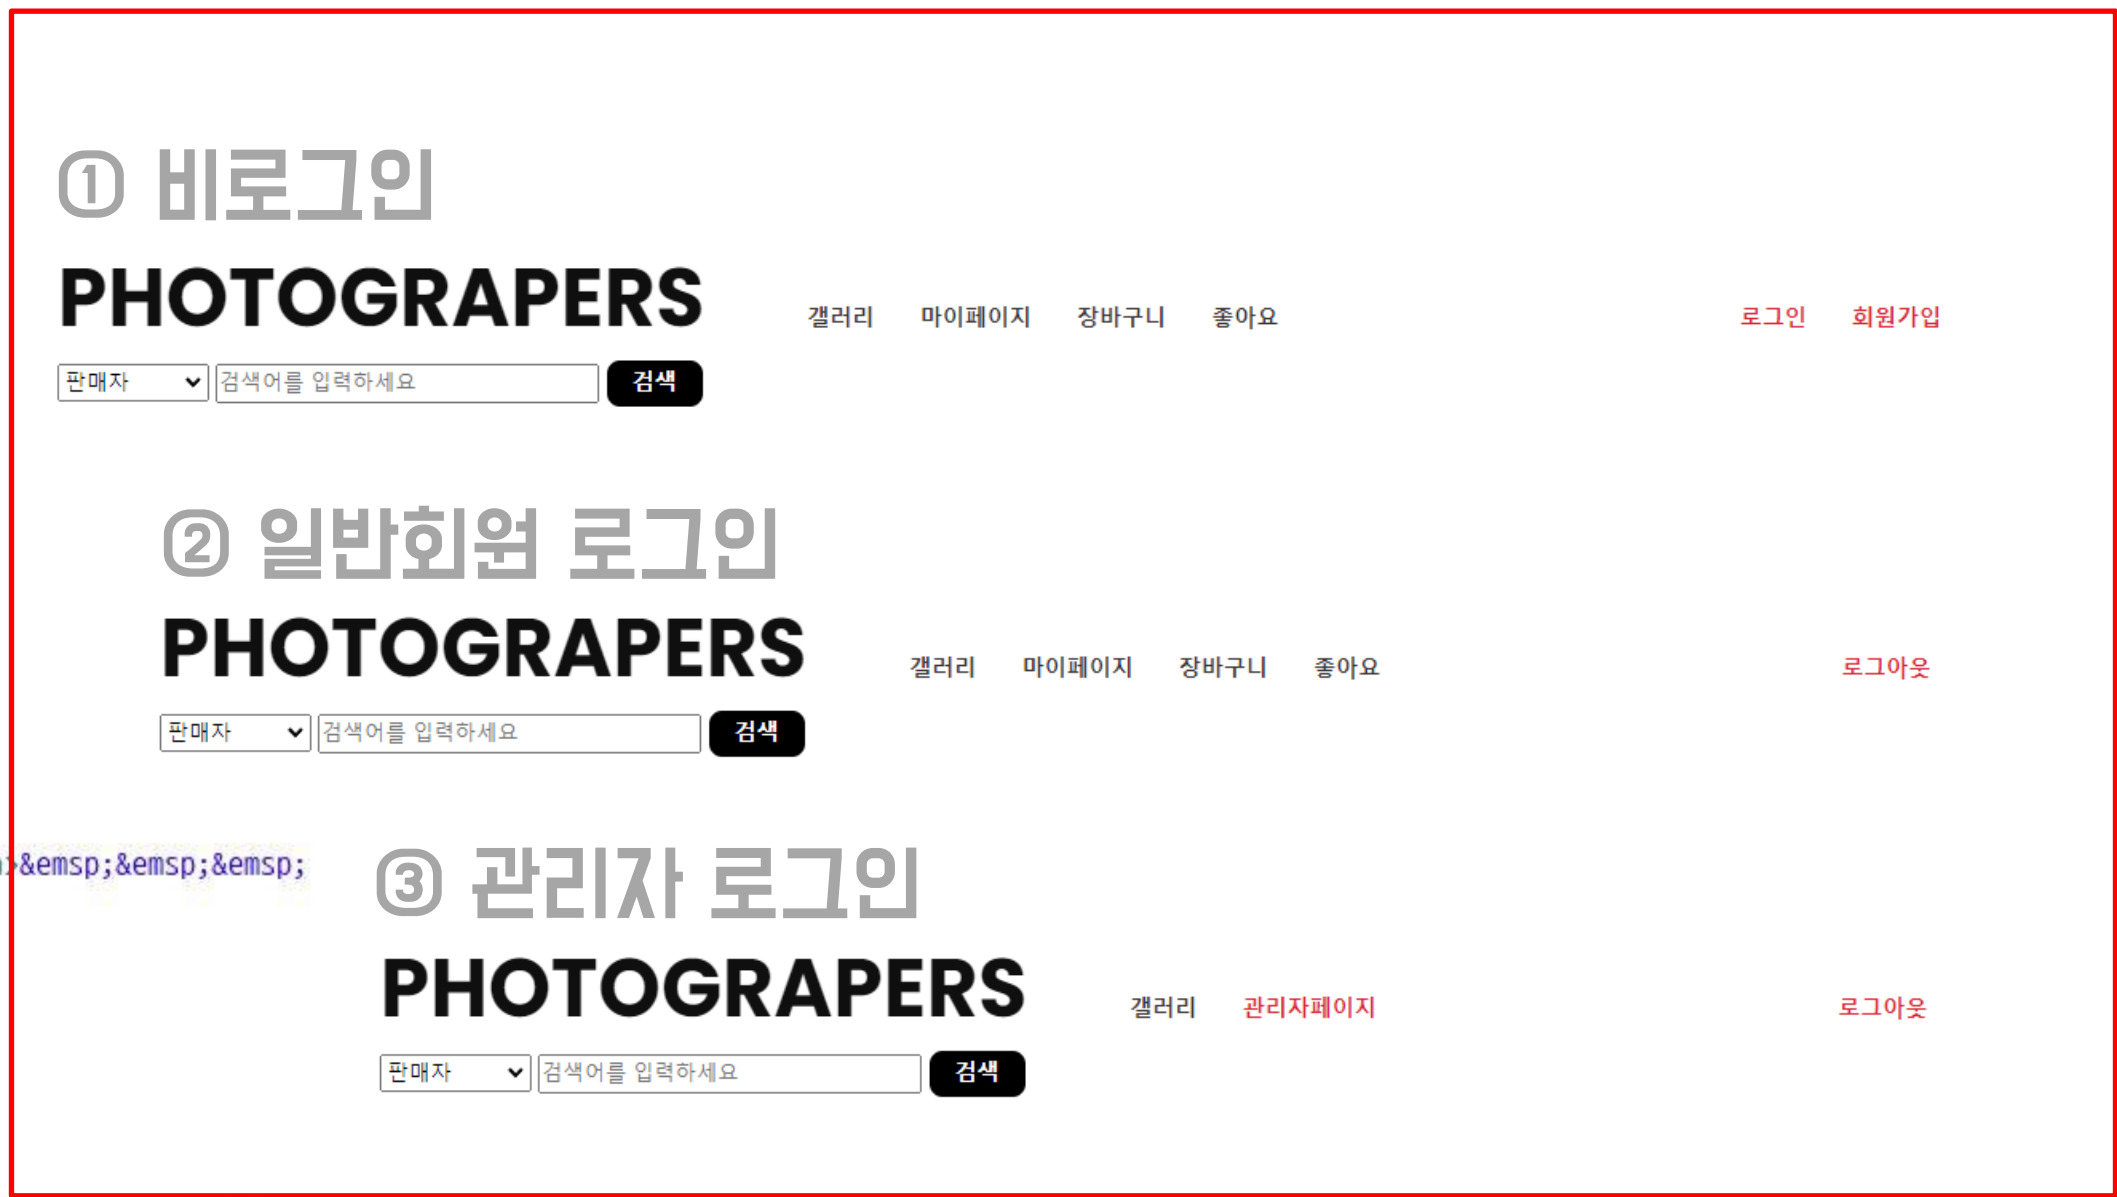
① 비로그인

PHOTOGRAPERS

갤러리 마이페이지 장바구니 좋아요 로그인 회원가입

판매자 검색어를 입력하세요 검색

② 일반회원 로그인

PHOTOGRAPERS

갤러리 마이페이지 장바구니 좋아요 로그아웃

판매자 검색어를 입력하세요 검색

&emsp;&emsp;&emsp;

③ 관리자 로그인

PHOTOGRAPERS

갤러리 관리자페이지 로그아웃

판매자 검색어를 입력하세요 검색